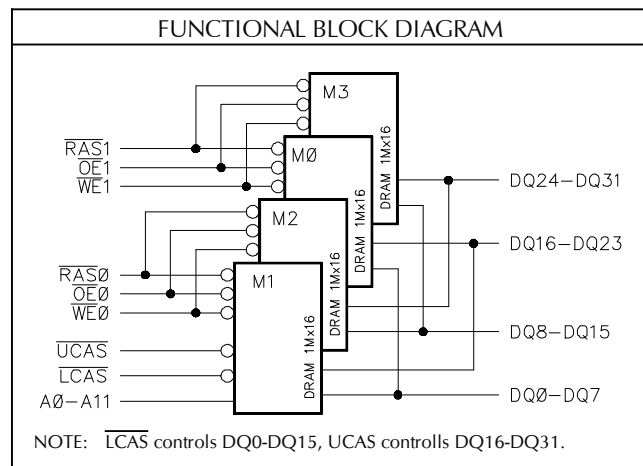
FUNCTIONAL BLOCK DIAGRAM

M3

$\overline{RAS1}$
$\overline{OE1}$
$\overline{WE1}$

MØ

DRAM 1Mx16

DRAM 1Mx16

DQ24–DQ31

M2

DRAM 1Mx16

DQ16–DQ23

$\overline{RASØ}$
$\overline{OEØ}$
$\overline{WEØ}$

M1

DRAM 1Mx16

DQ8–DQ15

$\overline{UCAS}$

$\overline{LCAS}$

AØ–A11

DQØ–DQ7

NOTE: $\overline{LCAS}$ controls DQ0-DQ15, UCAS controlls DQ16-DQ31.